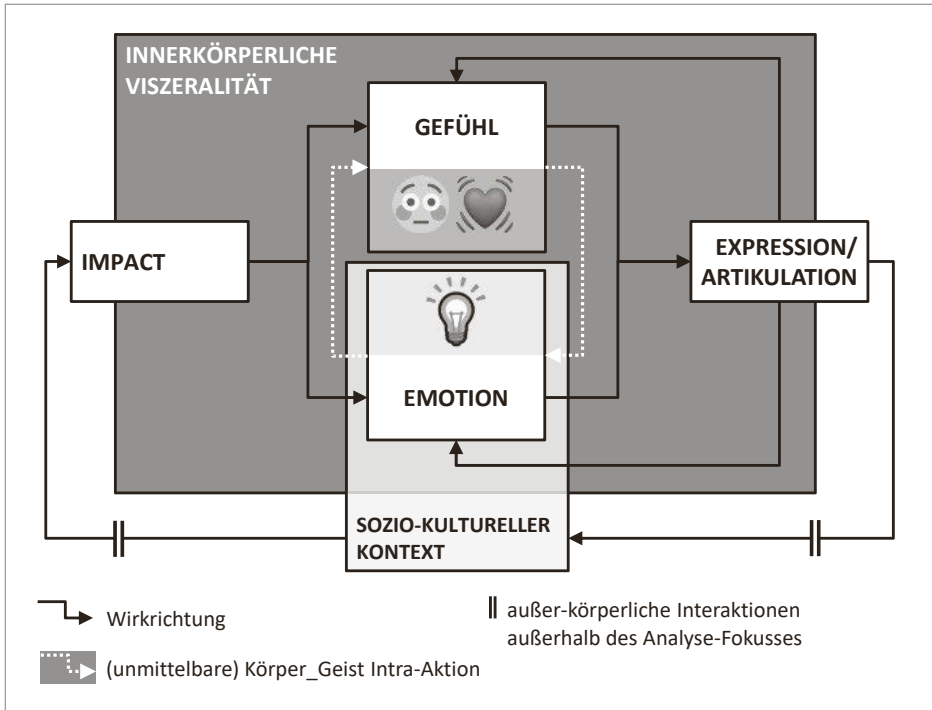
INNERKÖRPERLICHE VISZERALITÄT

GEFÜHL

IMPACT

EXPRESSION/ ARTIKULATION

EMOTION

SOZIO-KULTURELLER KONTEXT

Wirkrichtung

‖ außer-körperliche Interaktionen außerhalb des Analyse-Fokusses

(unmittelbare) Körper_Geist Intra-Aktion